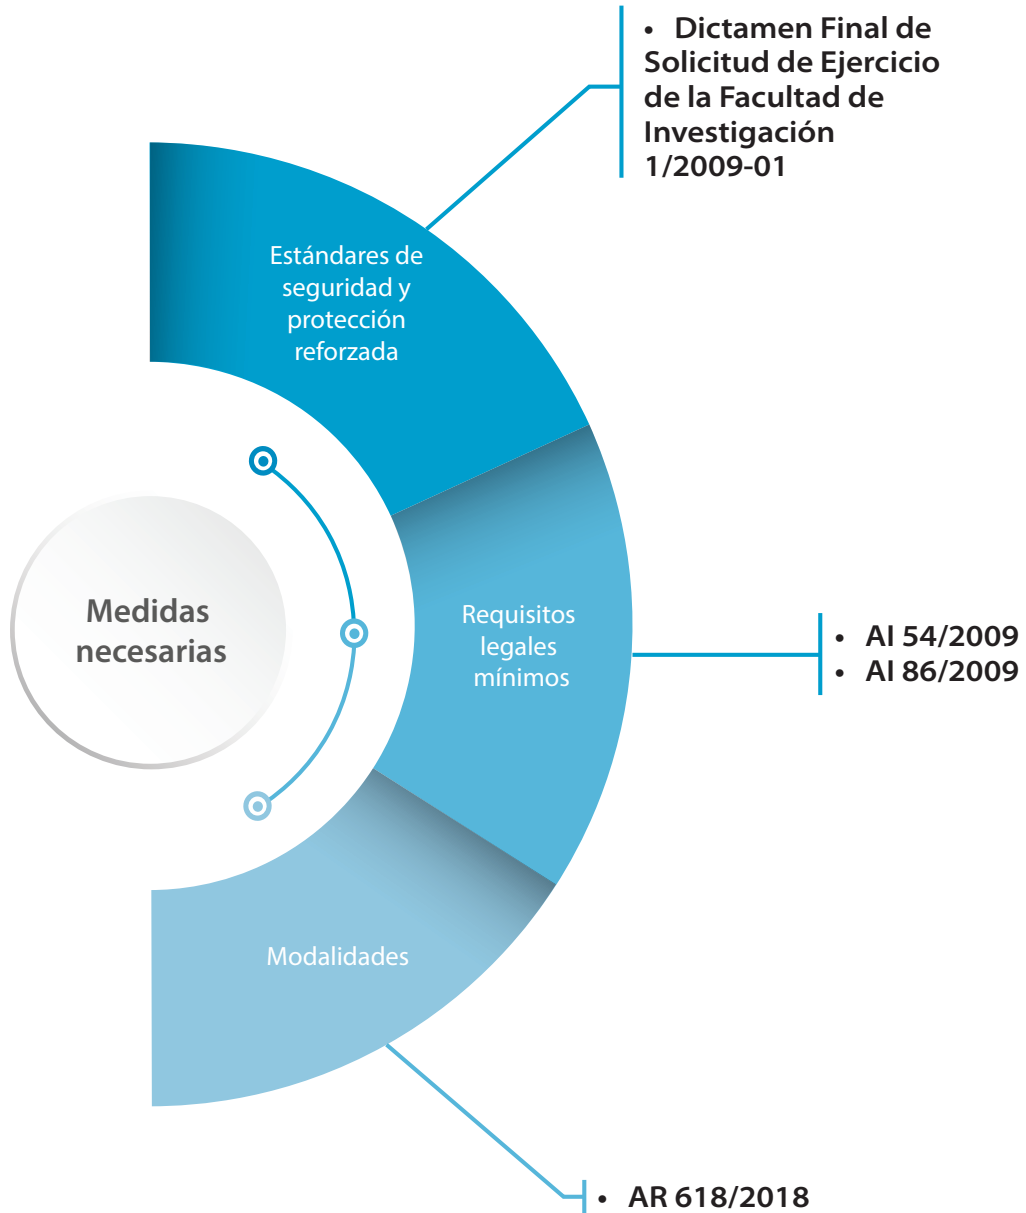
• Dictamen Final de Solicitud de Ejercicio de la Facultad de Investigación 1/2009-01

Estándares de seguridad y protección reforzada

Medidas necesarias

Requisitos legales mínimos

• AI 54/2009
• AI 86/2009

Modalidades

• AR 618/2018